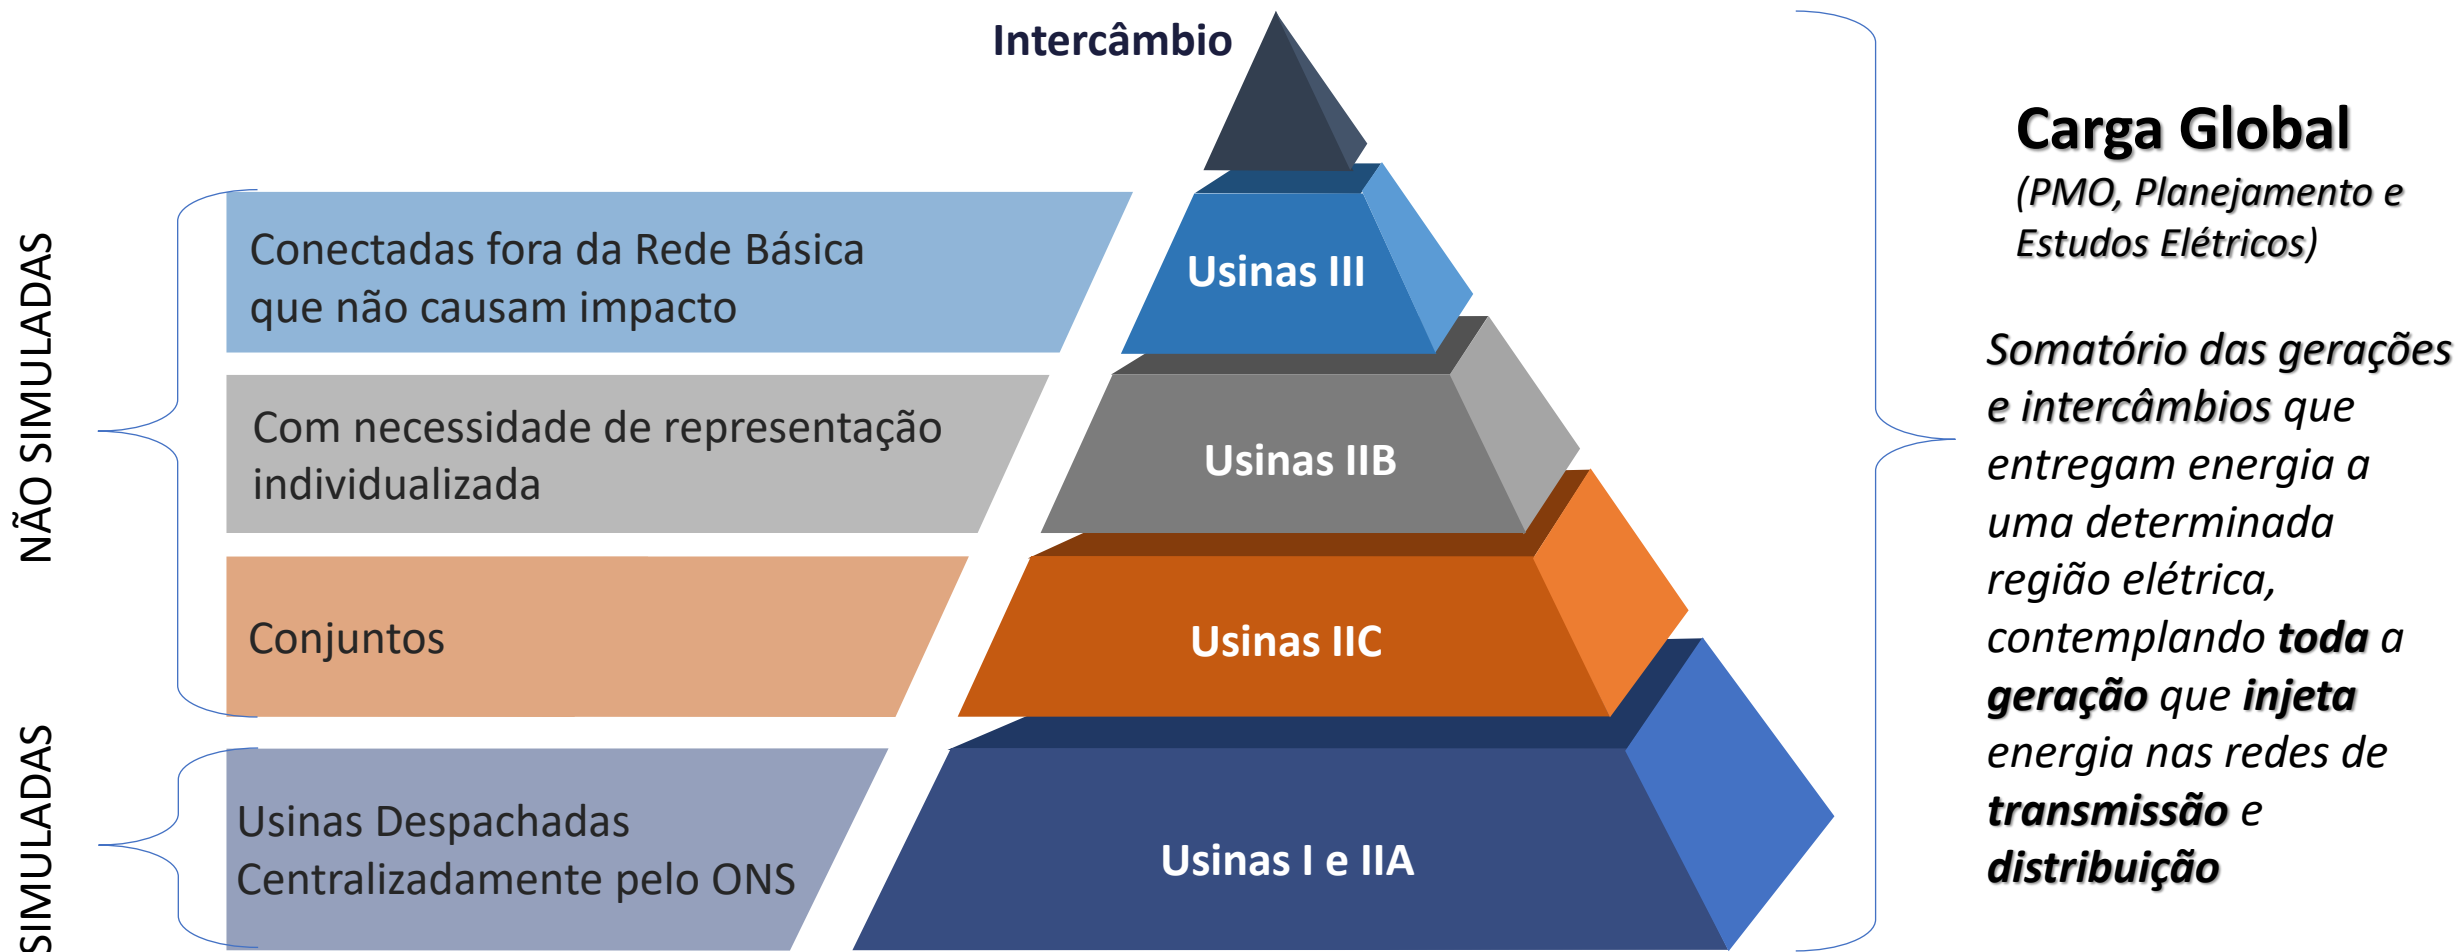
NÃO SIMULADAS

SIMULADAS

Conectadas fora da Rede Básica que não causam impacto

Com necessidade de representação individualizada

Conjuntos

Usinas Despachadas Centralizadamente pelo ONS

Intercâmbio

Usinas III

Usinas IIB

Usinas IIC

Usinas I e IIA

Carga Global

(PMO, Planejamento e Estudos Elétricos)

Somatório das gerações e intercâmbios que entregam energia a uma determinada região elétrica, contemplando **toda** a **geração** que **injeta** energia nas redes de **transmissão** e **distribuição**